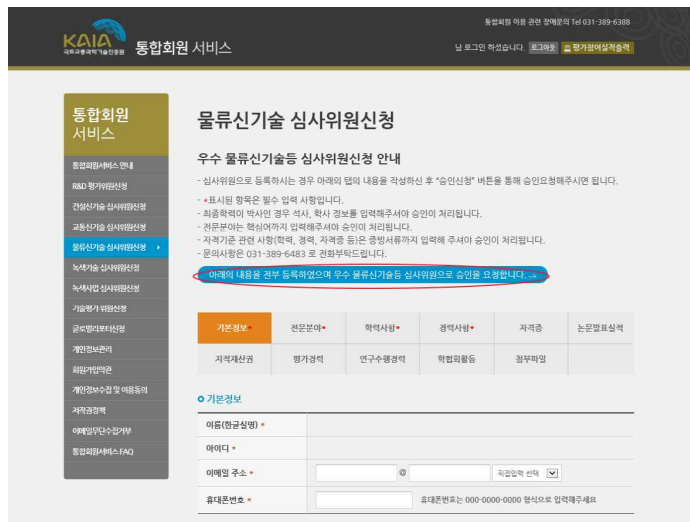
KAIA 국토교통과학기술진흥원 통합회원 서비스

통합회원 이용 관련 장애문의 Tel 031-389-6388

님 로그인 하셨습니다. 로그아웃 평가참여실적출력

통합회원 서비스

통합회원서비스 안내
R&D 평가위원신청
건설신기술 심사위원신청
교통신기술 심사위원신청
물류신기술 심사위원신청
녹색기술 심사위원신청
녹색사업 심사위원신청
기술평가 위원신청
글로벌리포터신청
개인정보관리
회원가입약관
개인정보수집 및 이용동의
저작권정책
이메일무단수집거부
통합회원서비스FAQ

물류신기술 심사위원신청

우수 물류신기술등 심사위원신청 안내

- 심사위원으로 등록하시는 경우 아래의 탭의 내용을 작성하신 후 "승인요청" 버튼을 통해 승인요청해주시면 됩니다.

- *표시된 항목은 필수 입력 사항입니다.
- 최종학력이 박사인 경우 석사, 학사 정보를 입력해주셔야 승인이 처리됩니다.
- 전문분야는 핵심어까지 입력해주셔야 승인이 처리됩니다.
- 자격기준 관련 사항(학력, 경력, 자격증 등)은 증빙서류까지 입력해 주셔야 승인이 처리됩니다.
- 문의사항은 031-389-6483 로 전화부탁드립니다.

아래의 내용을 전부 등록하였으며 우수 물류신기술등 심사위원으로 승인을 요청합니다.

| 기본정보* | 전문분야* | 학력사항* | 경력사항* | 자격증 | 논문발표실적 |
|---|---|---|---|---|---|
| 지적재산권 | 평가경력 | 연구수행경력 | 학협회활동 | 첨부파일 | |

기본정보

| 이름(한글실명) * | |
|---|---|
| 아이디 * | |
| 이메일 주소 * | @ 직접입력 선택 |
| 휴대폰번호 * | 휴대폰번호는 000-0000-0000 형식으로 입력해주세요 |